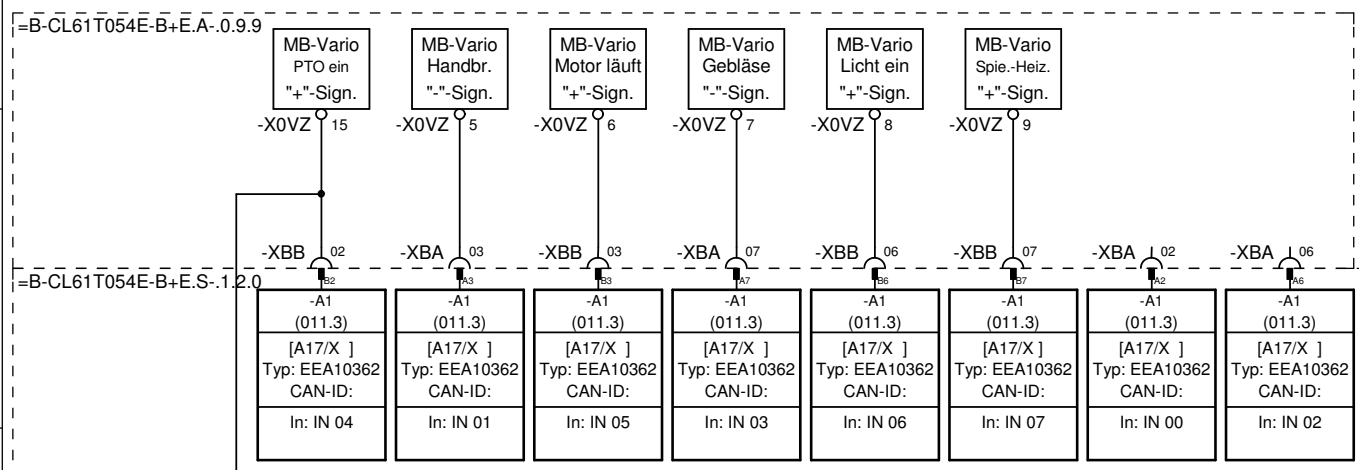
=B-CL61T054E-B+E.A-.0.9.9

MB-Vario
PTO ein
"+"-Sign.

MB-Vario
Handbr.
"-"-Sign.

MB-Vario
Motor läuft
"+"-Sign.

MB-Vario
Gebläse
"-"-Sign.

MB-Vario
Licht ein
"+"-Sign.

MB-Vario
Spie.-Heiz.
"+"-Sign.

-X0VZ 15
-X0VZ 5
-X0VZ 6
-X0VZ 7
-X0VZ 8
-X0VZ 9

-XBB 02
-XBA 03
-XBB 03
-XBA 07
-XBB 06
-XBB 07
-XBA 02
-XBA 06

=B-CL61T054E-B+E.S-.1.2.0

B2
-A1
(011.3)
[A17/X ]
Typ: EEA10362
CAN-ID:
In: IN 04

A3
-A1
(011.3)
[A17/X ]
Typ: EEA10362
CAN-ID:
In: IN 01

B3
-A1
(011.3)
[A17/X ]
Typ: EEA10362
CAN-ID:
In: IN 05

A7
-A1
(011.3)
[A17/X ]
Typ: EEA10362
CAN-ID:
In: IN 03

B6
-A1
(011.3)
[A17/X ]
Typ: EEA10362
CAN-ID:
In: IN 06

B7
-A1
(011.3)
[A17/X ]
Typ: EEA10362
CAN-ID:
In: IN 07

A2
-A1
(011.3)
[A17/X ]
Typ: EEA10362
CAN-ID:
In: IN 00

A6
-A1
(011.3)
[A17/X ]
Typ: EEA10362
CAN-ID:
In: IN 02